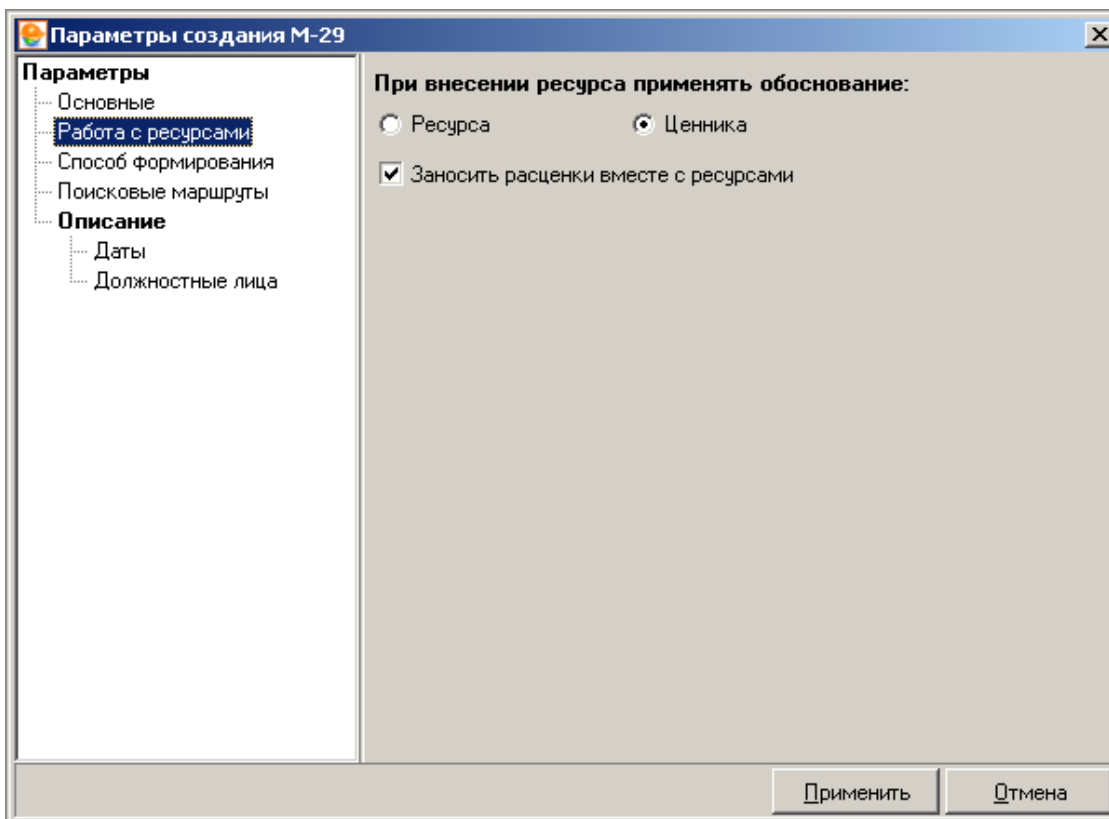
Параметры создания М-29

Параметры
Основные
Работа с ресурсами
Способ формирования
Поисковые маршруты
Описание
Даты
Должностные лица

При внесении ресурса применять обоснование:

Ресурса
Ценника

Заносить расценки вместе с ресурсами

Применить
Отмена